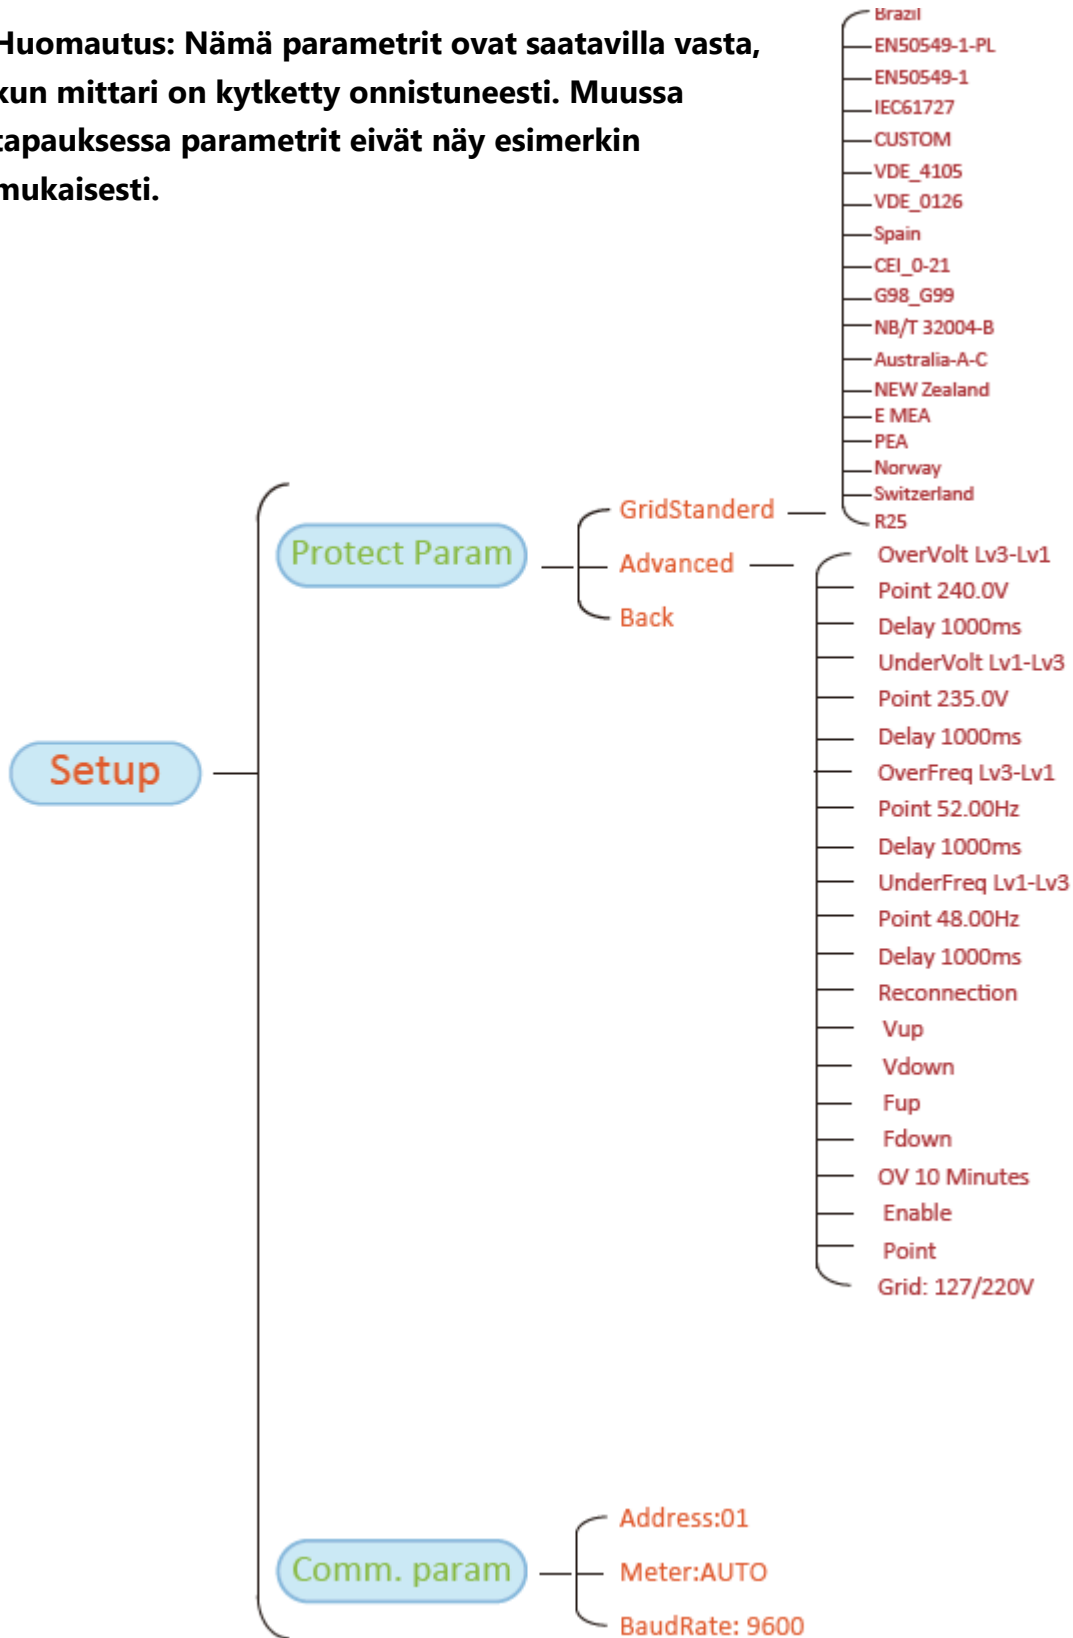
Huomautus: Nämä parametrit ovat saatavilla vasta, kun mittari on kytketty onnistuneesti. Muussa tapauksessa parametrit eivät näy esimerkin mukaisesti.

Setup

Protect Param

GridStanderd

Brazil
EN50549-1-PL
EN50549-1
IEC61727
CUSTOM
VDE_4105
VDE_0126
Spain
CEI_0-21
G98_G99
NB/T 32004-B
Australia-A-C
NEW Zealand
E MEA
PEA
Norway
Switzerland
R25

Advanced

OverVolt Lv3-Lv1
Point 240.0V
Delay 1000ms
UnderVolt Lv1-Lv3
Point 235.0V
Delay 1000ms
OverFreq Lv3-Lv1
Point 52.00Hz
Delay 1000ms
UnderFreq Lv1-Lv3
Point 48.00Hz
Delay 1000ms
Reconnection
Vup
Vdown
Fup
Fdown
OV 10 Minutes
Enable
Point
Grid: 127/220V

Back

Comm. param

Address:01
Meter:AUTO
BaudRate: 9600